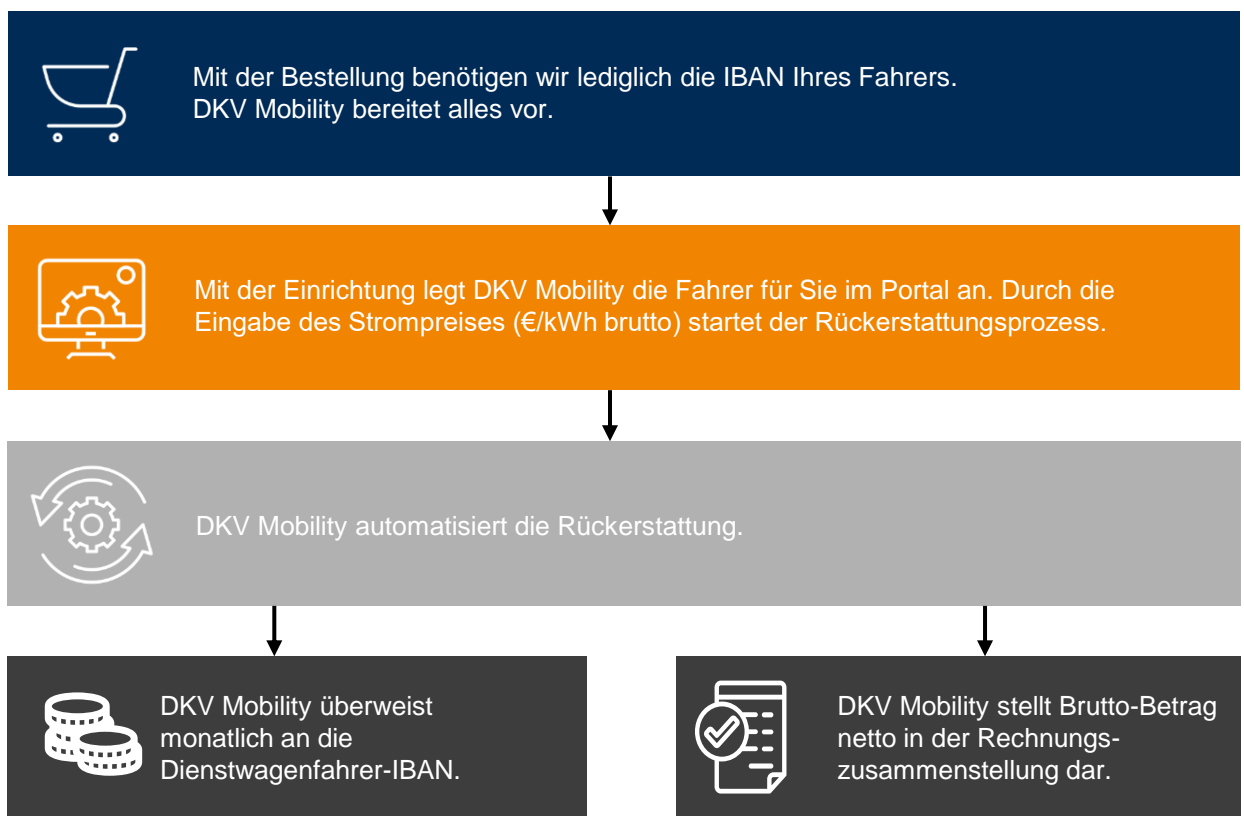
Mit der Bestellung benötigen wir lediglich die IBAN Ihres Fahrers.
DKV Mobility bereitet alles vor.

Mit der Einrichtung legt DKV Mobility die Fahrer für Sie im Portal an. Durch die Eingabe des Strompreises (€/kWh brutto) startet der Rückerstattungsprozess.

DKV Mobility automatisiert die Rückerstattung.

DKV Mobility überweist monatlich an die Dienstwagenfahrer-IBAN.

DKV Mobility stellt Brutto-Betrag netto in der Rechnungszusammenstellung dar.